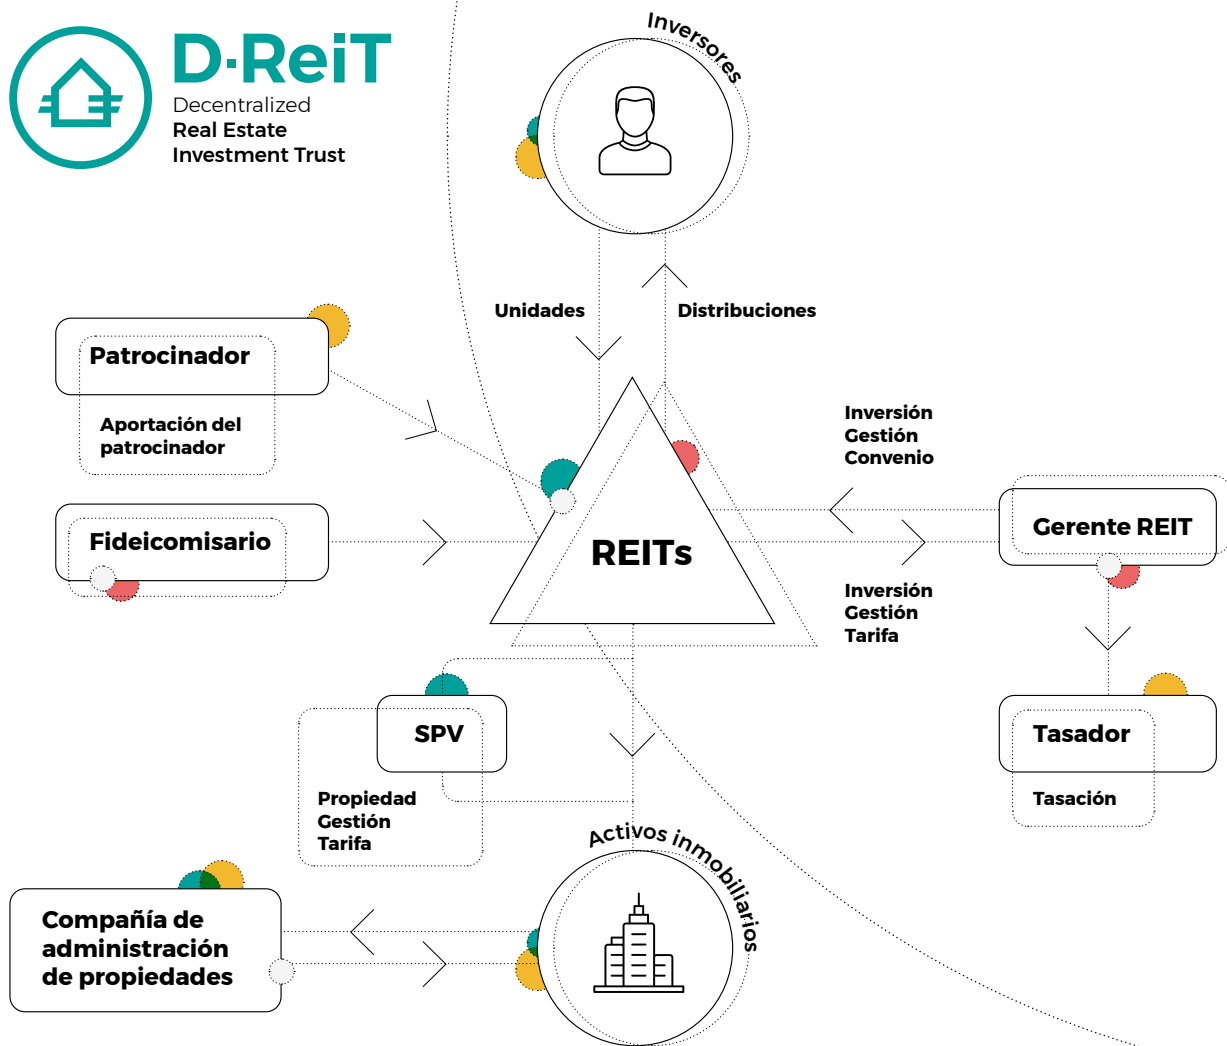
D·ReiT
Decentralized
Real Estate
Investment Trust

Inversores

Unidades

Distribuciones

Patrocinador

Aportación del patrocinador

Fideicomisario

REITs

Inversión
Gestión
Convenio

Gerente REIT

Inversión
Gestión
Tarifa

Tasador

Tasación

SPV

Propiedad
Gestión
Tarifa

Activos inmobiliarios

Compañía de administración de propiedades